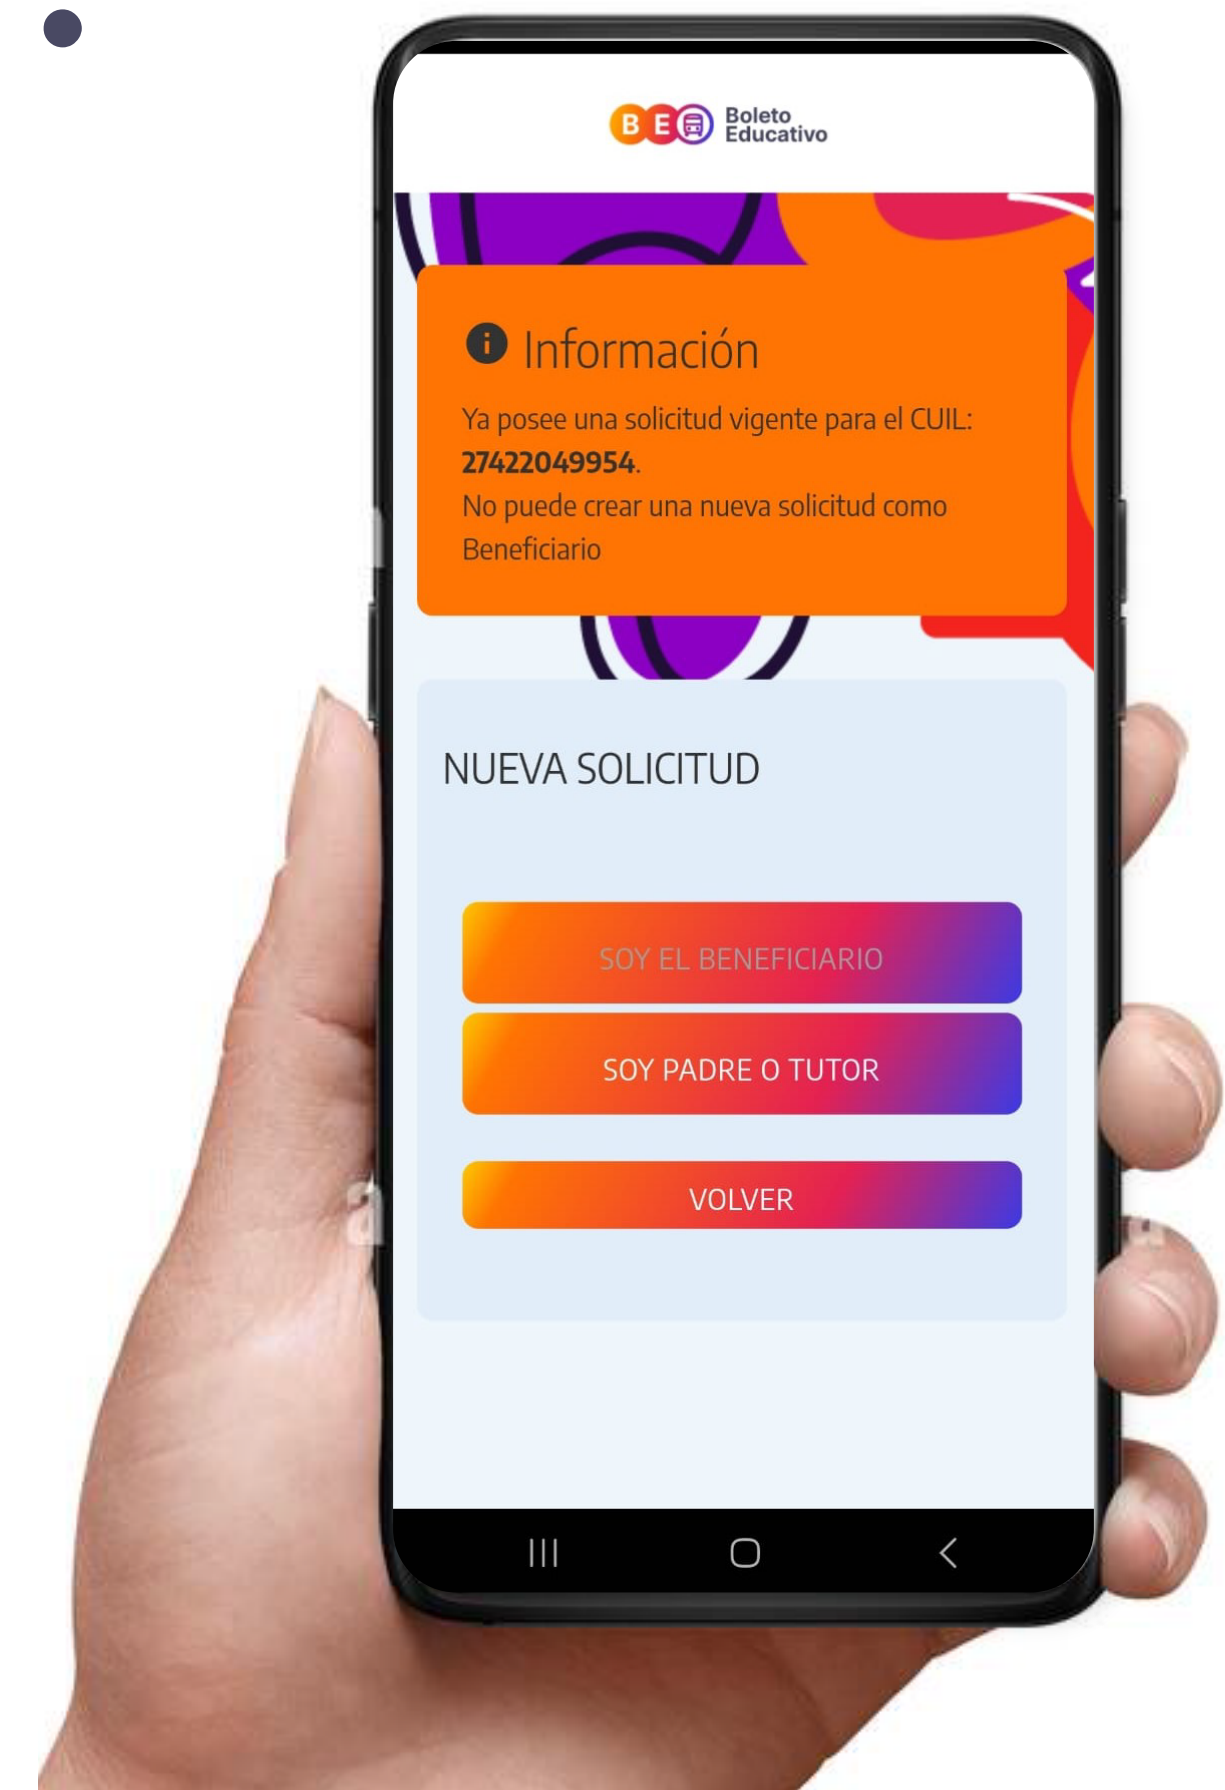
B E Boleto Educativo

Información

Ya posee una solicitud vigente para el CUIL: **27422049954**.
No puede crear una nueva solicitud como Beneficiario

NUEVA SOLICITUD

SOY EL BENEFICIARIO

SOY PADRE O TUTOR

VOLVER